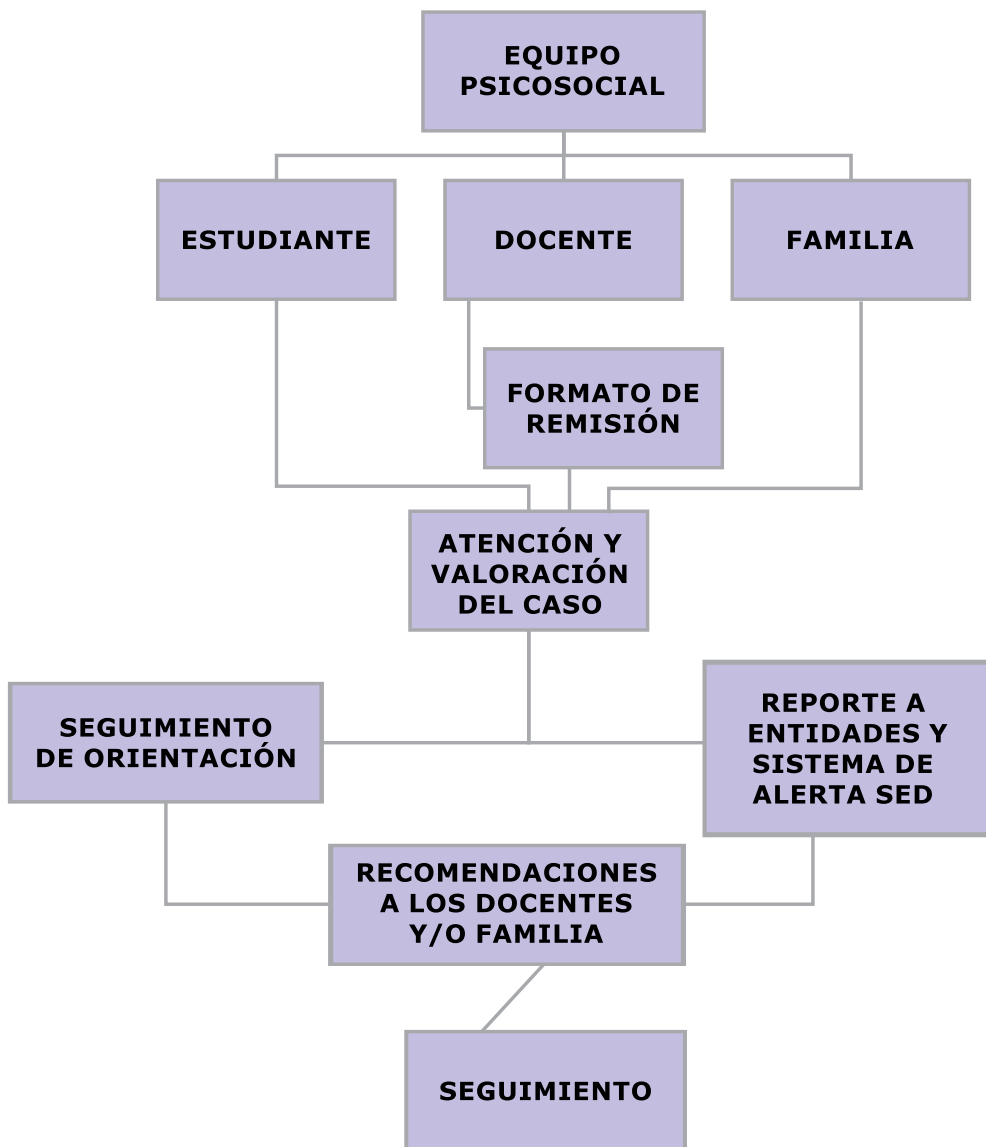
EQUIPO PSICOSOCIAL

ESTUDIANTE

DOCENTE

FAMILIA

FORMATO DE REMISIÓN

ATENCIÓN Y VALORACIÓN DEL CASO

SEGUIMIENTO DE ORIENTACIÓN

REPORTE A ENTIDADES Y SISTEMA DE ALERTA SED

RECOMENDACIONES A LOS DOCENTES Y/O FAMILIA

SEGUIMIENTO